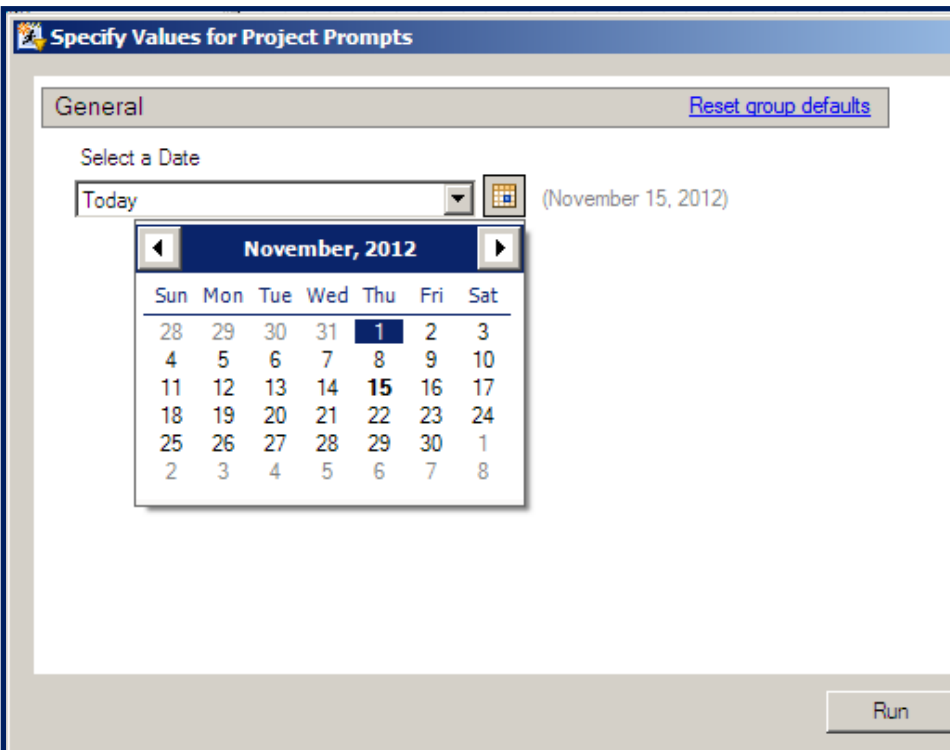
Specify Values for Project Prompts

General

Reset group defaults

Select a Date

Today

(November 15, 2012)

November, 2012

| Sun | Mon | Tue | Wed | Thu | Fri | Sat |
|---|---|---|---|---|---|---|
| 28 | 29 | 30 | 31 | 1 | 2 | 3 |
| 4 | 5 | 6 | 7 | 8 | 9 | 10 |
| 11 | 12 | 13 | 14 | 15 | 16 | 17 |
| 18 | 19 | 20 | 21 | 22 | 23 | 24 |
| 25 | 26 | 27 | 28 | 29 | 30 | 1 |
| 2 | 3 | 4 | 5 | 6 | 7 | 8 |

Run